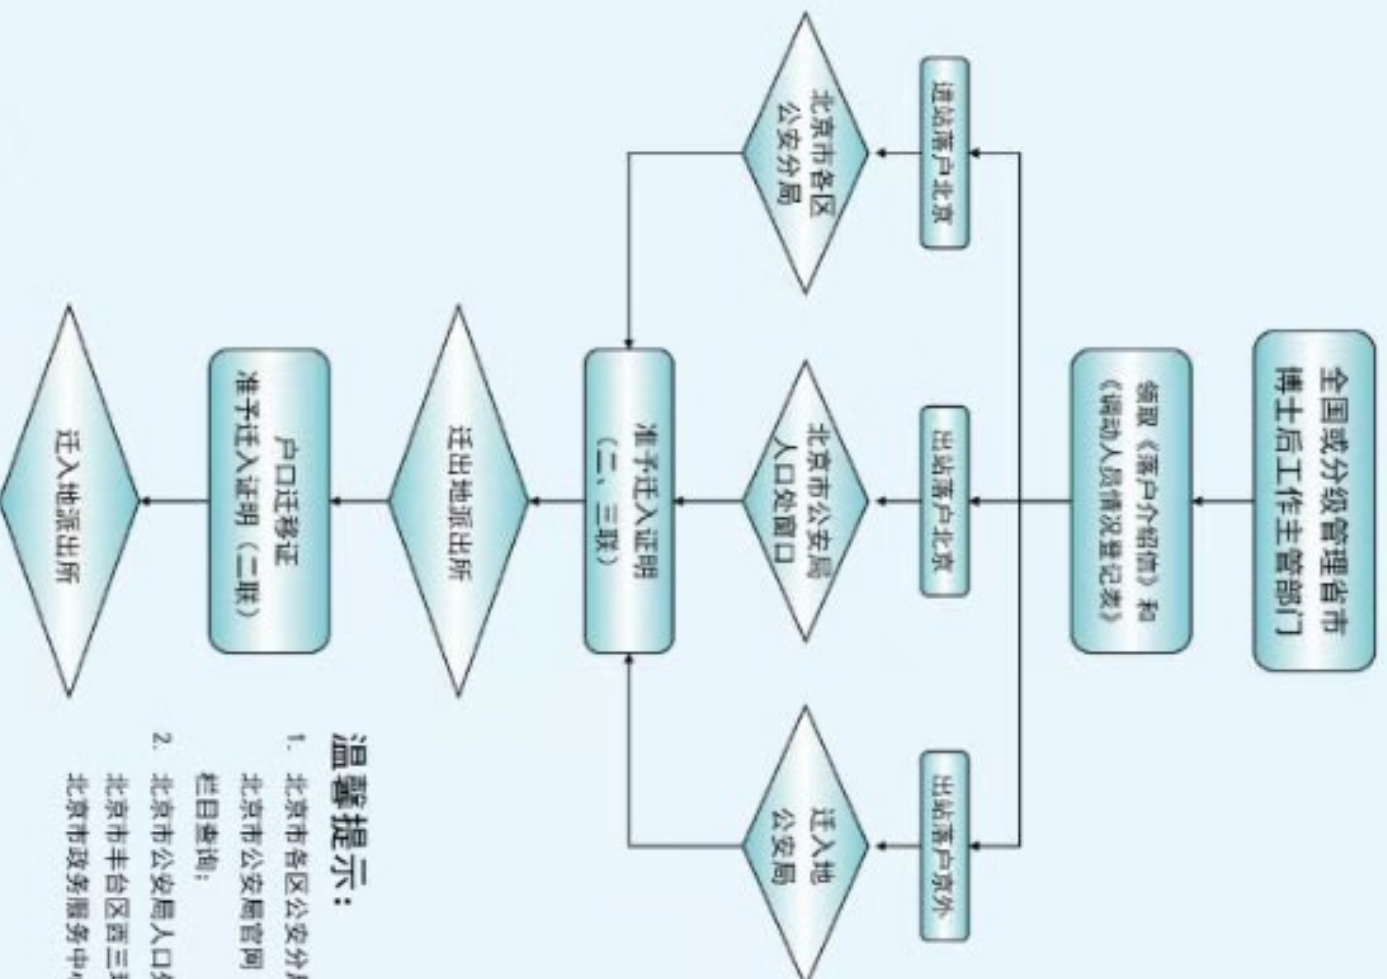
全国或分级管理省市博士后工作主管部门

领取《落户介绍信》和《调动人员情况登记表》

进站落户北京

出站落户北京

出站落户京外

北京市各区公安分局

北京市公安局人口处窗口

迁入地公安局

准予迁入证明（二、三联）

迁出地派出所

户口迁移证 准予迁入证明（二联）

迁入地派出所

温馨提示：

1. 北京市各区公安分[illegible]
北京市公安局官网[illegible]
栏目查询；

2. 北京市公安局人口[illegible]
北京市丰台区西三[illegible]
北京市政务服务中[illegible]